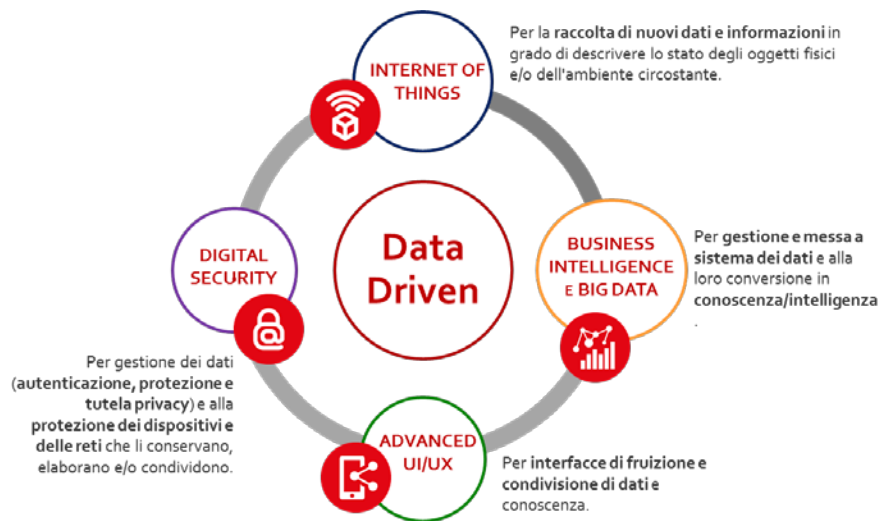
INTERNET OF THINGS

Per la raccolta di nuovi dati e informazioni in grado di descrivere lo stato degli oggetti fisici e/o dell'ambiente circostante.

Data Driven

BUSINESS INTELLIGENCE E BIG DATA

Per gestione e messa a sistema dei dati e alla loro conversione in conoscenza/intelligenza.

DIGITAL SECURITY

Per gestione dei dati (autenticazione, protezione e tutela privacy) e alla protezione dei dispositivi e delle reti che li conservano, elaborano e/o condividono.

ADVANCED UI/UX

Per interfacce di fruizione e condivisione di dati e conoscenza.